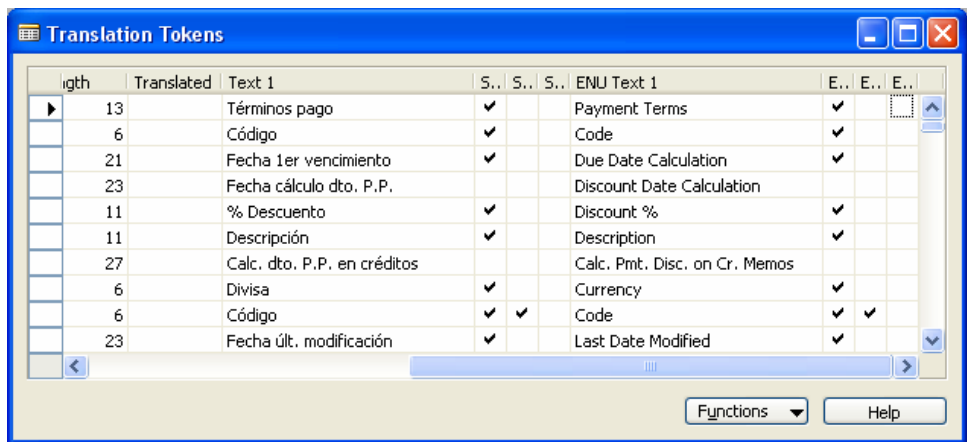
Translation Tokens

| | ıgth | Translated | Text 1 | S.. | S.. | S.. | ENU Text 1 | E.. | E.. | E.. |
|---|---|---|---|---|---|---|---|---|---|---|
| ▶ | 13 | | Términos pago | ✔ | | | Payment Terms | ✔ | | |
| | 6 | | Código | ✔ | | | Code | ✔ | | |
| | 21 | | Fecha 1er vencimiento | ✔ | | | Due Date Calculation | ✔ | | |
| | 23 | | Fecha cálculo dto. P.P. | | | | Discount Date Calculation | | | |
| | 11 | | % Descuento | ✔ | | | Discount % | ✔ | | |
| | 11 | | Descripción | ✔ | | | Description | ✔ | | |
| | 27 | | Calc. dto. P.P. en créditos | | | | Calc. Pmt. Disc. on Cr. Memos | | | |
| | 6 | | Divisa | ✔ | | | Currency | ✔ | | |
| | 6 | | Código | ✔ | ✔ | | Code | ✔ | ✔ | |
| | 23 | | Fecha últ. modificación | ✔ | | | Last Date Modified | ✔ | | |

Functions ▾ Help